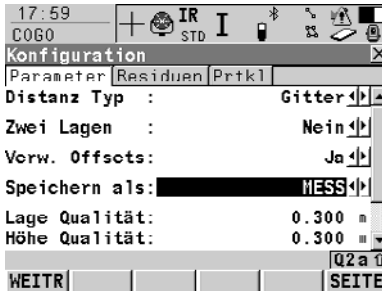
17:59
COGO
IR
STD
I
Konfiguration
Parameter | Residuen | Prtkl
Distanz Typ : Gitter
Zwei Lagen : Nein
Verw. Offsets: Ja
Speichern als: MESS
Lage Qualität: 0.300 m
Höhe Qualität: 0.300 m
Q2a
WEITR | SEITE